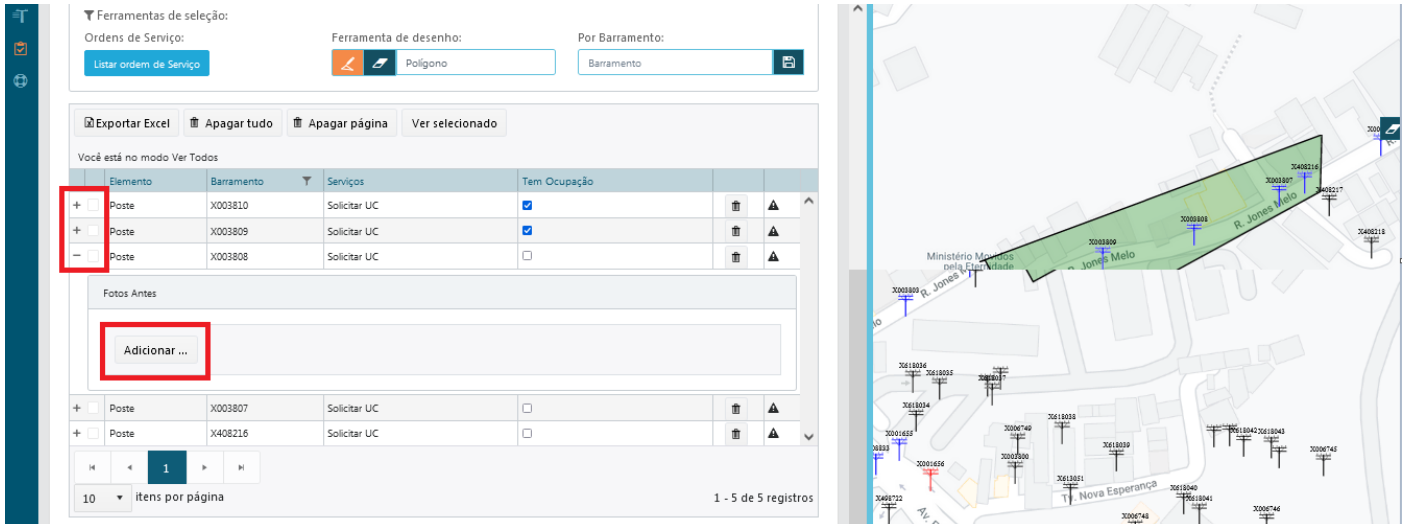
Ferramentas de seleção:

Ordens de Serviço:

Listar ordem de Serviço

Ferramenta de desenho:

Polígono

Por Barramento:

Barramento

Exportar Excel | Apagar tudo | Apagar página | Ver selecionado

Você está no modo Ver Todos

| | Elemento | Barramento | Serviços | Tem Ocupação | | |
|---|---|---|---|---|---|---|
| + | Poste | X003810 | Solicitar UC | ☑ | | |
| + | Poste | X003809 | Solicitar UC | ☑ | | |
| − | Poste | X003808 | Solicitar UC | ☐ | | |

Fotos Antes

Adicionar ...

| | Elemento | Barramento | Serviços | Tem Ocupação | | |
|---|---|---|---|---|---|---|
| + | Poste | X003807 | Solicitar UC | ☐ | | |
| + | Poste | X408216 | Solicitar UC | ☐ | | |

1

10 itens por página

1 - 5 de 5 registros

X408216
X003807
X408217
X003808
R. Jones Melo
X408218
X003809
Ministério Mundos pela Eternidade
R. Jones Melo
X003809
R. Jones Melo
X618036
X618035
X618037
X618034
X618038
X006749
X618042
X618043
X001655
X618039
X006745
X003800
X001656
X613051
Tv. Nova Esperança
X618040
X618041
X498722
X006746
X006748
Av.